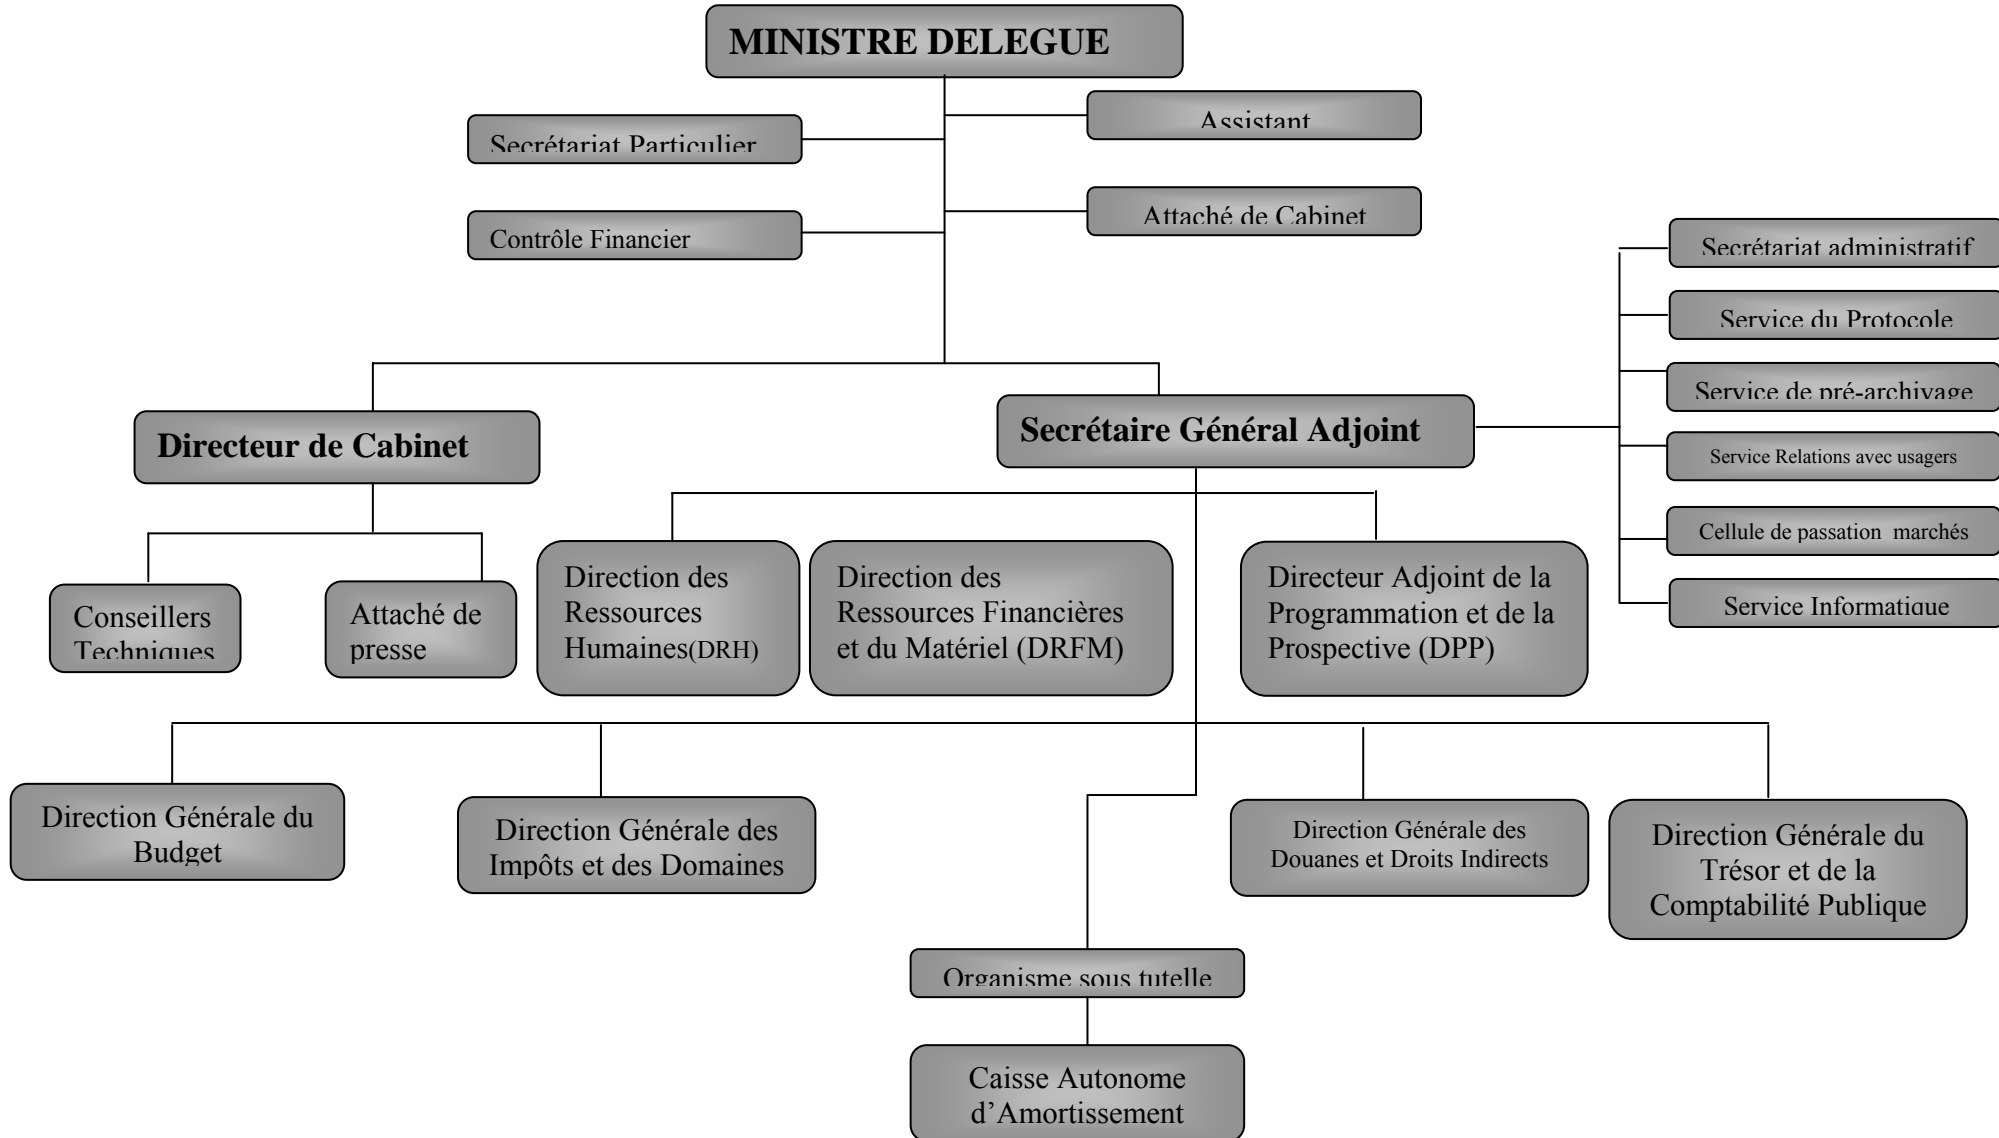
MINISTRE DELEGUE

Secrétariat Particulier

Assistant

Contrôle Financier

Attaché de Cabinet

Secrétariat administratif

Service du Protocole

Service de pré-archivage

Service Relations avec usagers

Cellule de passation marchés

Service Informatique

Directeur de Cabinet

Secrétaire Général Adjoint

Conseillers Techniques

Attaché de presse

Direction des Ressources Humaines(DRH)

Direction des Ressources Financières et du Matériel (DRFM)

Directeur Adjoint de la Programmation et de la Prospective (DPP)

Direction Générale du Budget

Direction Générale des Impôts et des Domaines

Direction Générale des Douanes et Droits Indirects

Direction Générale du Trésor et de la Comptabilité Publique

Organisme sous tutelle

Caisse Autonome d'Amortissement